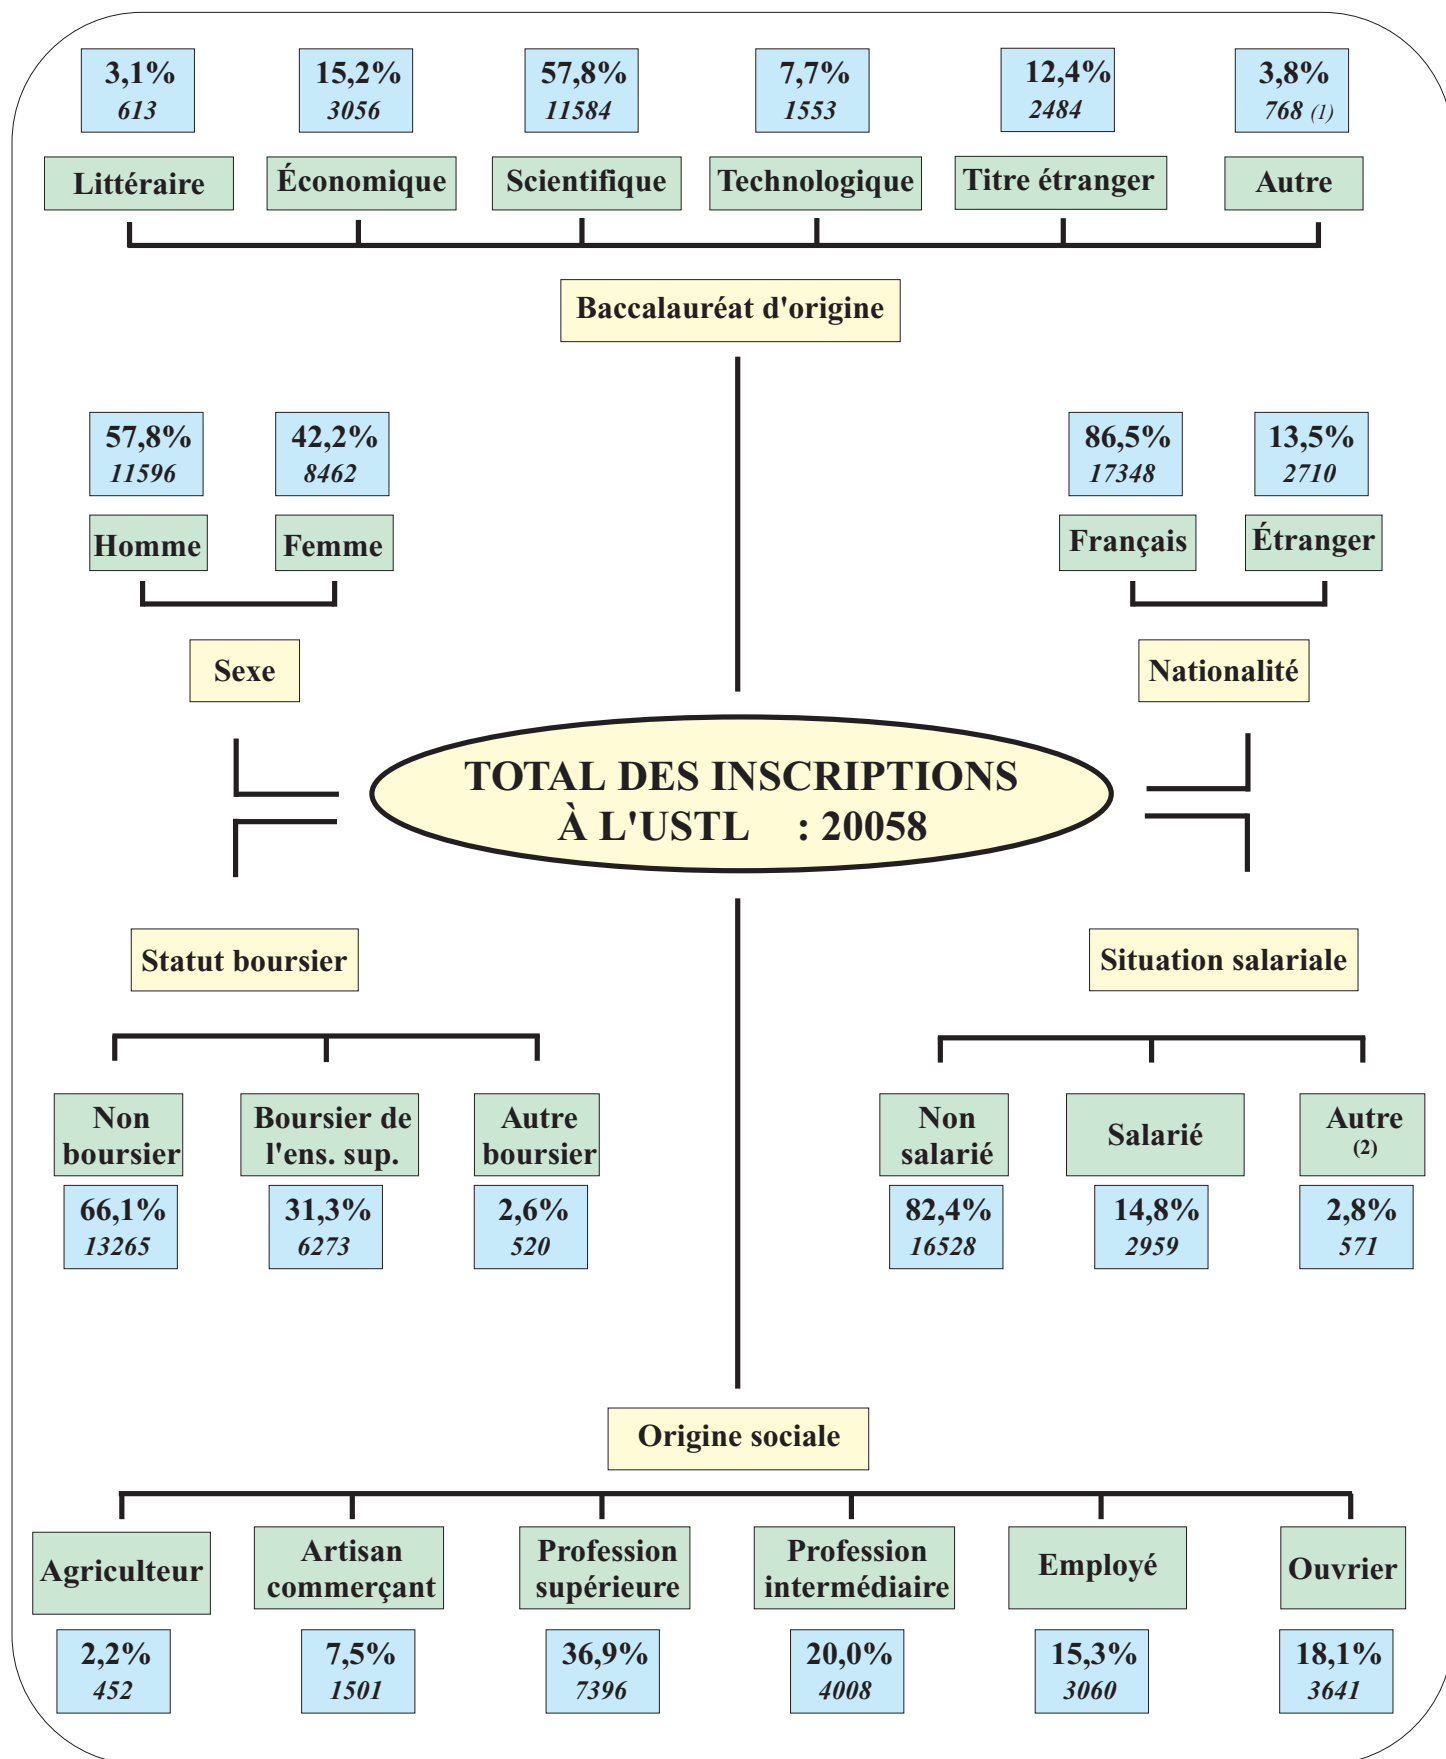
3,1%
613

15,2%
3056

57,8%
11584

7,7%
1553

12,4%
2484

3,8%
768 (1)

Littéraire

Économique

Scientifique

Technologique

Titre étranger

Autre

Baccalauréat d'origine

57,8%
11596

42,2%
8462

Homme

Femme

Sexe

86,5%
17348

13,5%
2710

Français

Étranger

Nationalité

TOTAL DES INSCRIPTIONS
À L'USTL : 20058

Statut boursier

Situation salariale

Non boursier

Boursier de l'ens. sup.

Autre boursier

66,1%
13265

31,3%
6273

2,6%
520

Non salarié

Salarié

Autre (2)

82,4%
16528

14,8%
2959

2,8%
571

Origine sociale

Agriculteur

Artisan commerçant

Profession supérieure

Profession intermédiaire

Employé

Ouvrier

2,2%
452

7,5%
1501

36,9%
7396

20,0%
4008

15,3%
3060

18,1%
3641